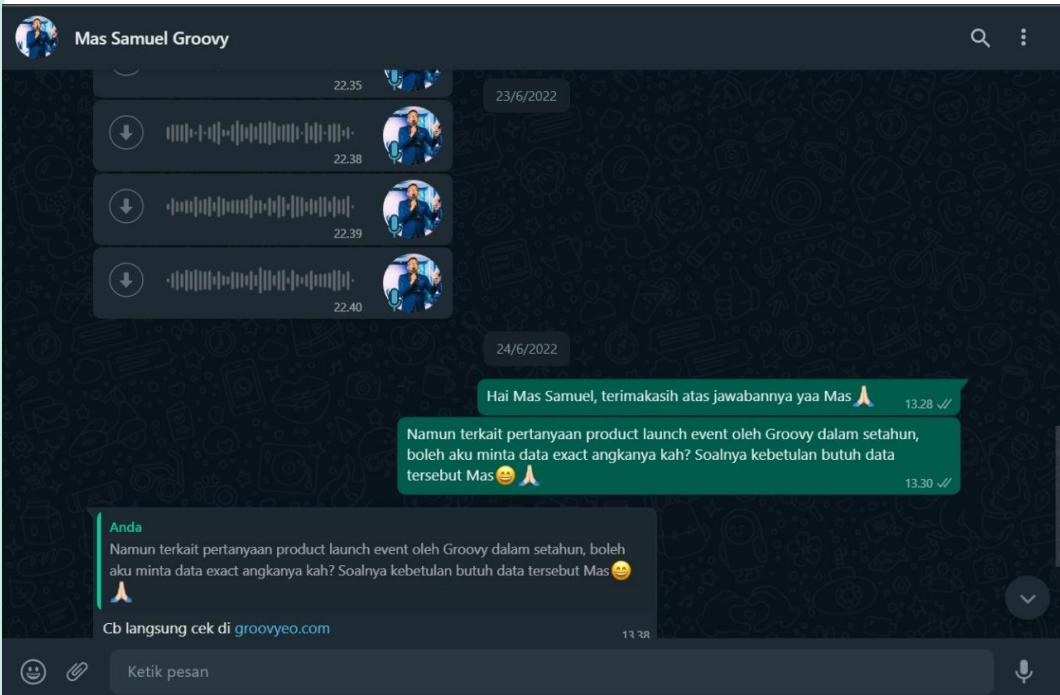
Mas Samuel Groovy

22.35

23/6/2022

22.38

22.39

22.40

24/6/2022

Hai Mas Samuel, terimakasih atas jawabannya yaa Mas 🙏 13.28

Namun terkait pertanyaan product launch event oleh Groovy dalam setahun, boleh aku minta data exact angkanya kah? Soalnya kebetulan butuh data tersebut Mas😁🙏 13.30

Anda
Namun terkait pertanyaan product launch event oleh Groovy dalam setahun, boleh aku minta data exact angkanya kah? Soalnya kebetulan butuh data tersebut Mas😁🙏

Cb langsung cek di groovyeo.com 13.38

Ketik pesan